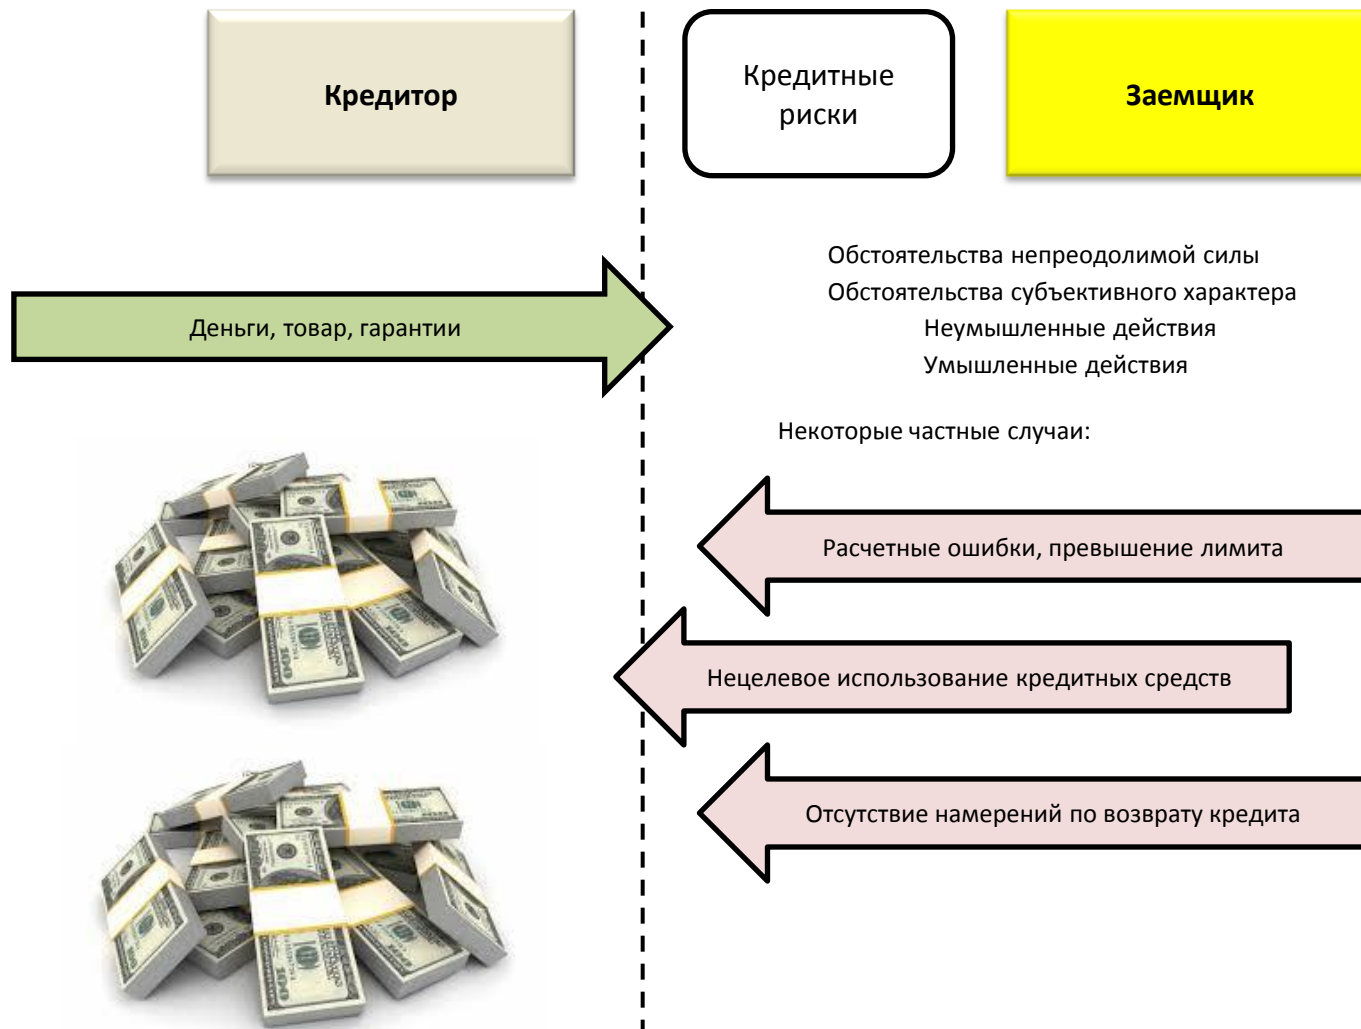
Кредитор

Кредитные риски

Заемщик

Деньги, товар, гарантии

Обстоятельства непреодолимой силы
Обстоятельства субъективного характера
Неумышленные действия
Умышленные действия

Некоторые частные случаи:

Расчетные ошибки, превышение лимита

Нецелевое использование кредитных средств

Отсутствие намерений по возврату кредита